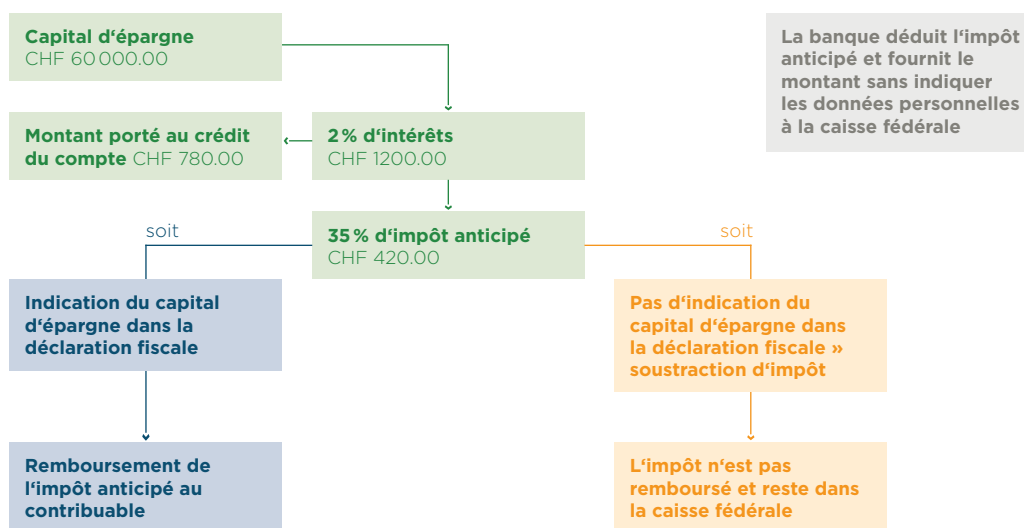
Capital d‘épargne
CHF 60 000.00

La banque déduit l‘impôt anticipé et fournit le montant sans indiquer les données personnelles à la caisse fédérale

Montant porté au crédit du compte CHF 780.00

2 % d‘intérêts
CHF 1200.00

soit

35 % d‘impôt anticipé
CHF 420.00

soit

Indication du capital d‘épargne dans la déclaration fiscale

Pas d‘indication du capital d‘épargne dans la déclaration fiscale » soustraction d‘impôt

Remboursement de l‘impôt anticipé au contribuable

L‘impôt n‘est pas remboursé et reste dans la caisse fédérale